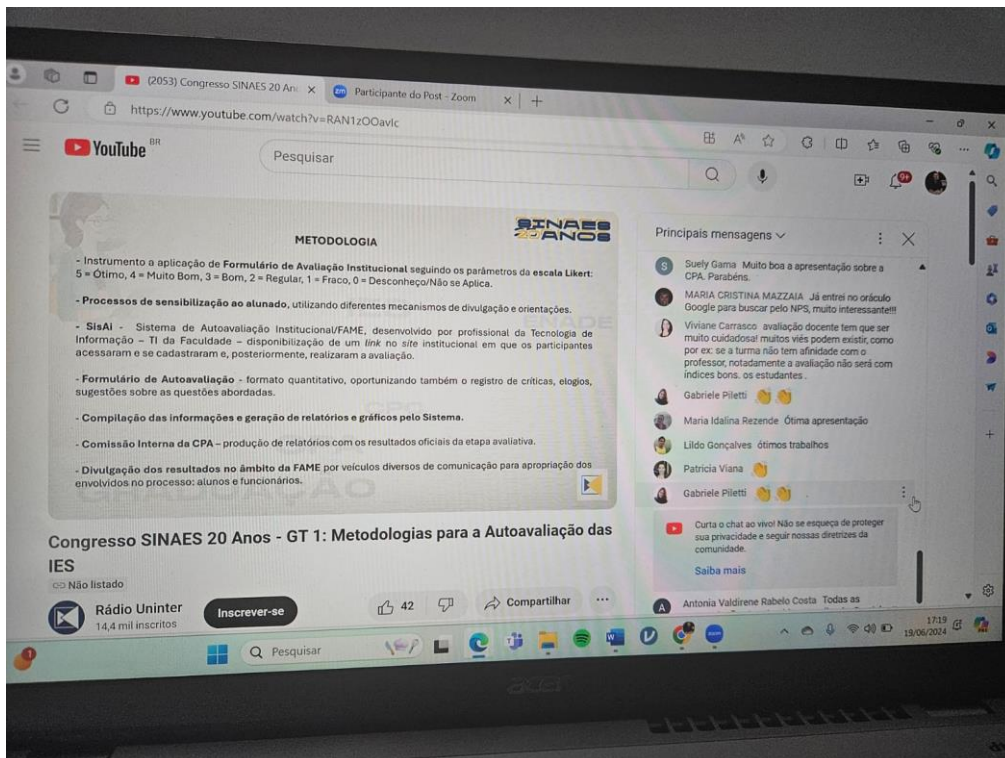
(2053) Congresso SINAES 20 Ano ×
Participante do Post - Zoom ×
https://www.youtube.com/watch?v=RAN1zOOavlc
YouTube BR
Pesquisar

SINAES 20 ANOS
METODOLOGIA

- Instrumento a aplicação de Formulário de Avaliação Institucional seguindo os parâmetros da escala Likert: 5 = Ótimo, 4 = Muito Bom, 3 = Bom, 2 = Regular, 1 = Fraco, 0 = Desconheço/Não se Aplica.

- Processos de sensibilização ao alunado, utilizando diferentes mecanismos de divulgação e orientações.

- SisAi - Sistema de Autoavaliação Institucional/FAME, desenvolvido por profissional da Tecnologia de Informação – TI da Faculdade – disponibilização de um link no site institucional em que os participantes acessaram e se cadastraram e, posteriormente, realizaram a avaliação.

- Formulário de Autoavaliação - formato quantitativo, oportunizando também o registro de críticas, elogios, sugestões sobre as questões abordadas.

- Compilação das informações e geração de relatórios e gráficos pelo Sistema.

- Comissão Interna da CPA – produção de relatórios com os resultados oficiais da etapa avaliativa.

- Divulgação dos resultados no âmbito da FAME por veículos diversos de comunicação para apropriação dos envolvidos no processo: alunos e funcionários.

Congresso SINAES 20 Anos - GT 1: Metodologias para a Autoavaliação das IES
Não listado
Rádio Uninter
14,4 mil inscritos
Inscrever-se
42
Compartilhar
...

Principais mensagens
Suely Gama Muito boa a apresentação sobre a CPA. Parabéns.
MARIA CRISTINA MAZZAIA Já entrei no oráculo Google para buscar pelo NPS, muito interessante!!!
Viviane Carrasco avaliação docente tem que ser muito cuidadosa! muitos viés podem existir, como por ex: se a turma não tem afinidade com o professor, notadamente a avaliação não será com índices bons. os estudantes.
Gabriele Piletti
Maria Idalina Rezende Ótima apresentação
Lildo Gonçalves ótimos trabalhos
Patrícia Viana
Gabriele Piletti
Curta o chat ao vivo! Não se esqueça de proteger sua privacidade e seguir nossas diretrizes da comunidade.
Saiba mais
Antonia Valdirene Rabelo Costa Todas as

Pesquisar
17:19
19/06/2024
acer